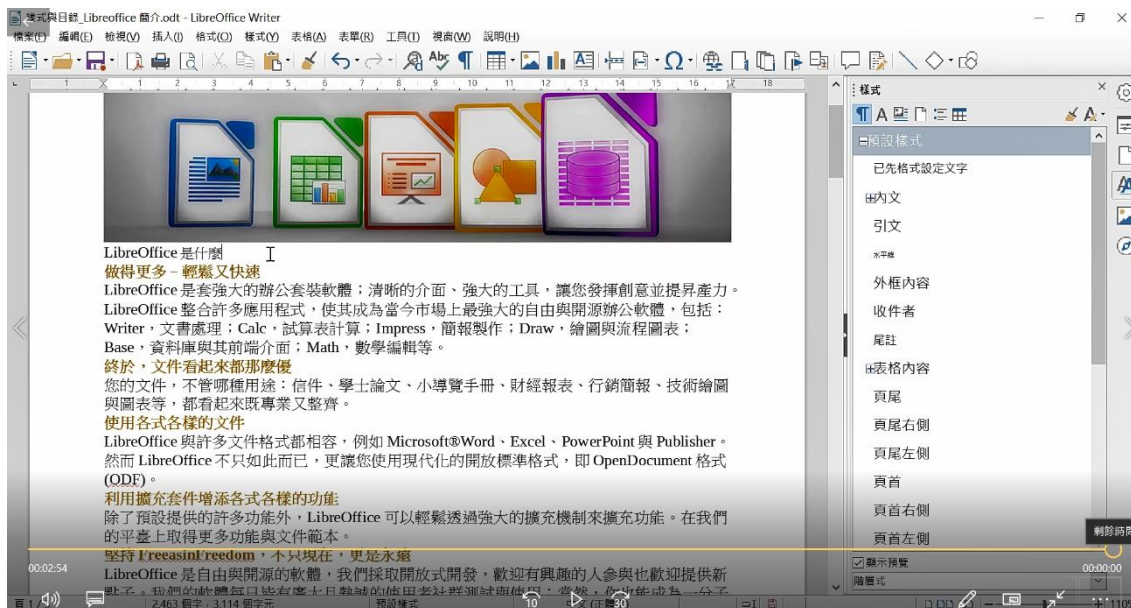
樣式與目錄_Libreoffice 簡介.odt - LibreOffice Writer

檔案(F) 編輯(E) 檢視(V) 插入(I) 格式(O) 樣式(Y) 表格(A) 表單(R) 工具(T) 視窗(W) 說明(H)

LibreOffice 是什麼
做得更多 – 輕鬆又快速
LibreOffice 是套強大的辦公套裝軟體；清晰的介面、強大的工具，讓您發揮創意並提昇產力。LibreOffice 整合許多應用程式，使其成為當今市場上最強大的自由與開源辦公軟體，包括：Writer，文書處理；Calc，試算表計算；Impress，簡報製作；Draw，繪圖與流程圖表；Base，資料庫與其前端介面；Math，數學編輯等。
終於，文件看起來都那麼優
您的文件，不管哪種用途：信件、學士論文、小導覽手冊、財經報表、行銷簡報、技術繪圖與圖表等，都看起來既專業又整齊。
使用各式各樣的文件
LibreOffice 與許多文件格式都相容，例如 Microsoft®Word、Excel、PowerPoint 與 Publisher。然而 LibreOffice 不只如此而已，更讓您使用現代化的開放標準格式，即 OpenDocument 格式 (ODF)。
利用擴充套件增添各式各樣的功能
除了預設提供的許多功能外，LibreOffice 可以輕鬆透過強大的擴充機制來擴充功能。在我們的平臺上取得更多功能與文件範本。
堅持 FreeasinFreedom，不只現在，更是永遠
LibreOffice 是自由與開源的軟體，我們採取開放式開發，歡迎有興趣的人參與也歡迎提供新點子。我們的軟體每日皆有廣大且熱誠的使用者社群測試與使用；當然，你也能成為一分子

樣式
預設樣式
已先格式設定文字
內文
引文
水平線
外框內容
收件者
尾註
表格內容
頁尾
頁尾右側
頁尾左側
頁首
頁首右側
頁首左側
顯示預覽
階層式

剩餘時間
00:02:54
00:00:00
頁 1 / 2
2,463 個字，3,114 個字元
預設樣式
10
30